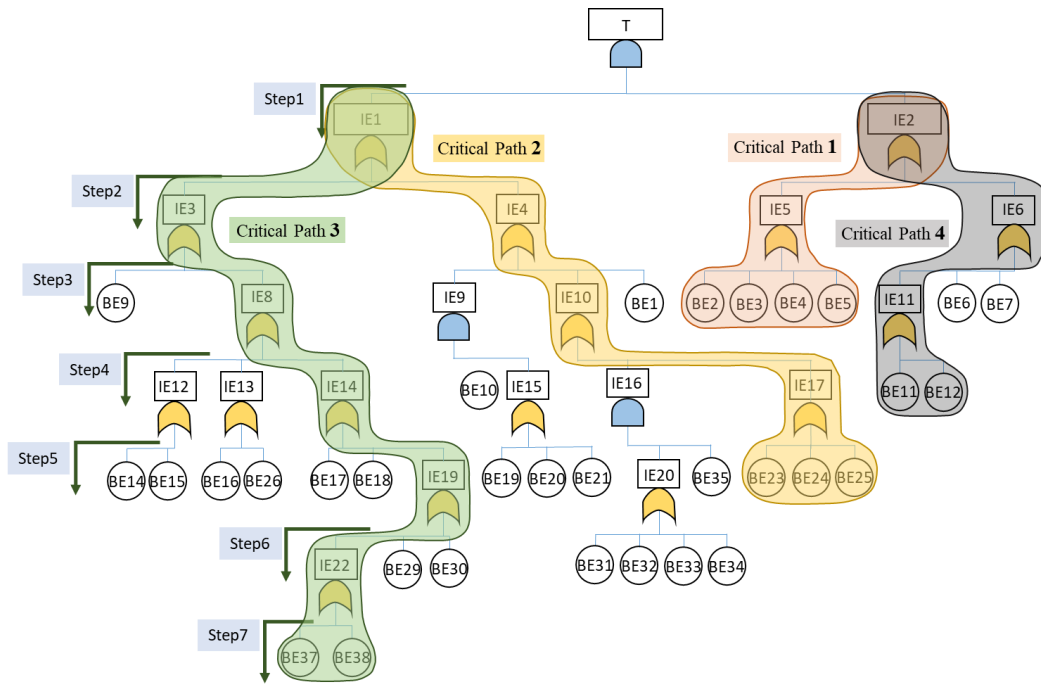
T

Step1

IE1

Critical Path 2

Critical Path 1

IE2

Step2

IE3

Critical Path 3

IE4

IE5

IE6

Critical Path 4

Step3

BE9

IE8

IE9

IE10

BE1

BE2 BE3 BE4 BE5

IE11

BE6 BE7

Step4

IE12

IE13

IE14

BE10

IE15

IE16

IE17

BE11 BE12

Step5

BE14 BE15

BE16 BE26

BE17 BE18

IE19

BE19 BE20 BE21

IE20

BE35

BE23 BE24 BE25

Step6

IE22

BE29 BE30

BE31 BE32 BE33 BE34

Step7

BE37 BE38